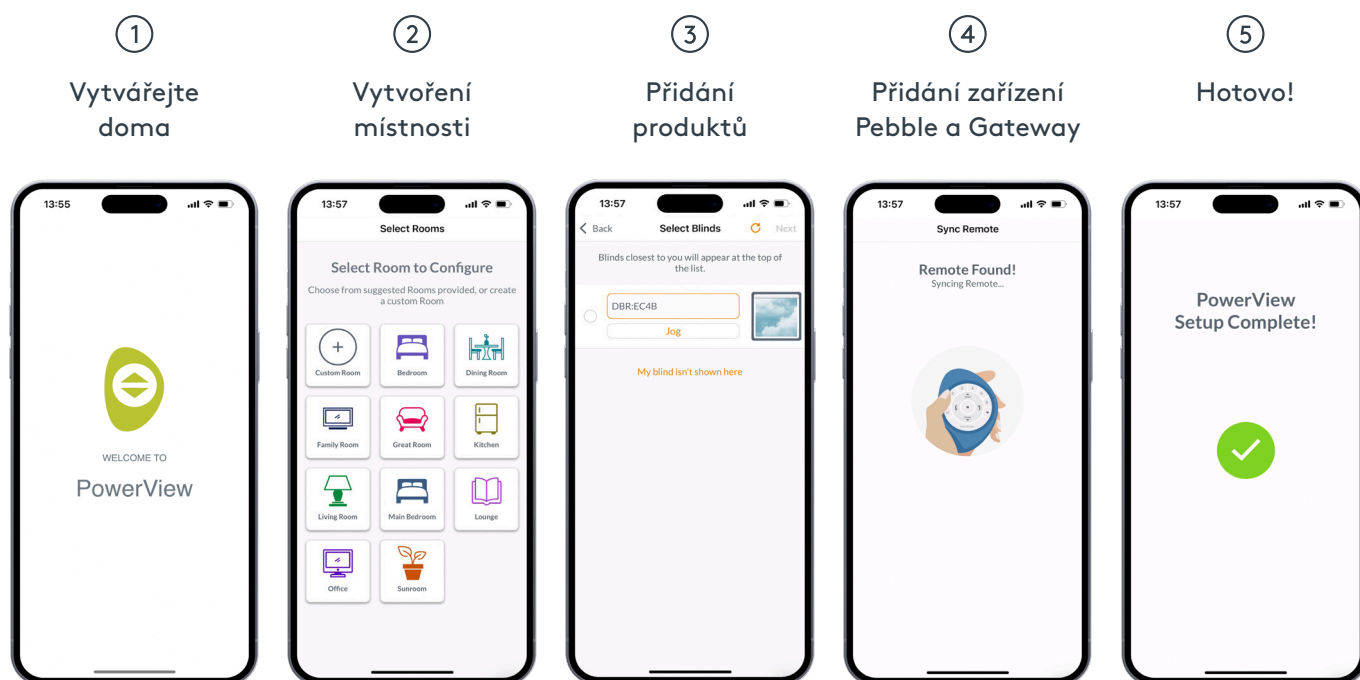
1
Vytvářejte doma

2
Vytvoření místnosti

3
Přidání produktů

4
Přidání zařízení Pebble a Gateway

5
Hotovo!

13:55

WELCOME TO
PowerView

13:57
Select Rooms
Select Room to Configure
Choose from suggested Rooms provided, or create a custom Room
Custom Room
Bedroom
Dining Room
Family Room
Great Room
Kitchen
Living Room
Main Bedroom
Lounge
Office
Sunroom

13:57
Back
Select Blinds
Next
Blinds closest to you will appear at the top of the list.
DBR:EC4B
Jog
My blind isn't shown here

13:57
Sync Remote
Remote Found!
Syncing Remote...

13:57
PowerView
Setup Complete!